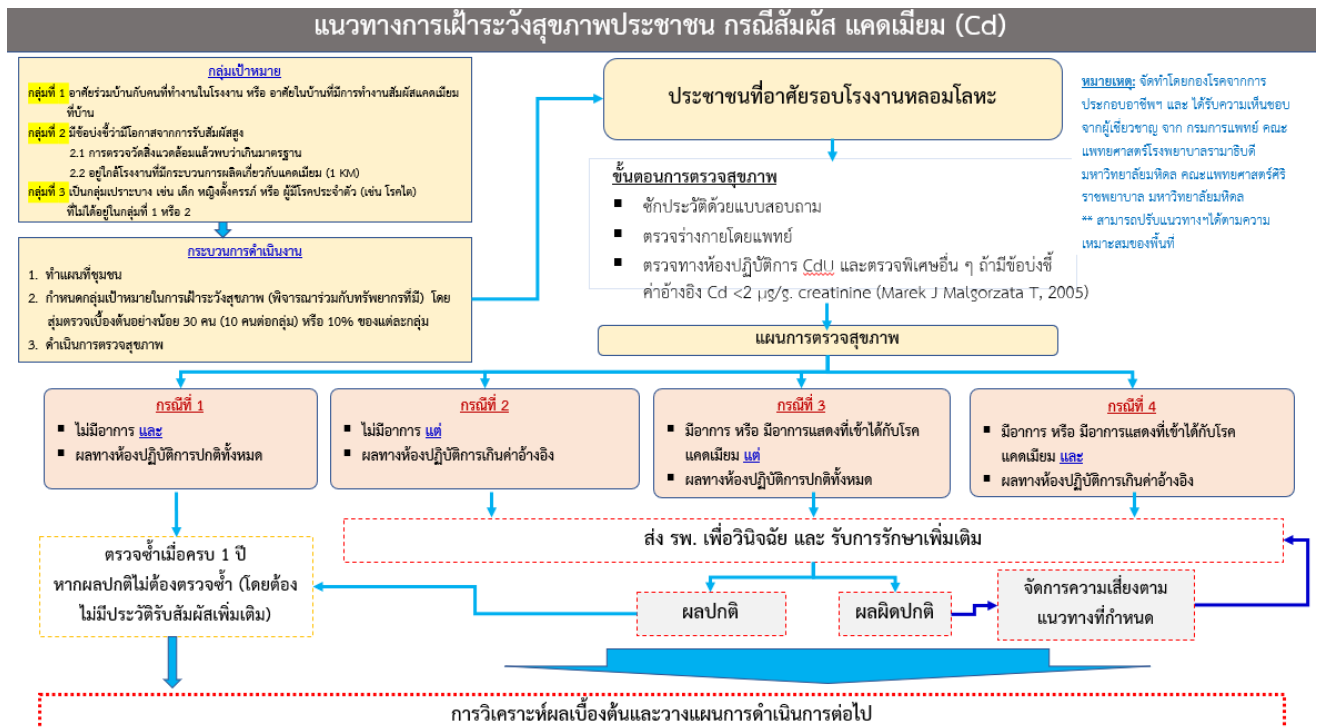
แนวทางการเฝ้าระวังสุขภาพประชาชน กรณีสัมผัส แคดเมียม (Cd)

กลุ่มเป้าหมาย
กลุ่มที่ 1 อาศัยร่วมบ้านกับคนที่ทำงานในโรงงาน หรือ อาศัยในบ้านที่มีการทำงานสัมผัสแคดเมียมที่บ้าน
กลุ่มที่ 2 มีข้อบ่งชี้ว่ามีโอกาสจากการรับสัมผัสสูง
2.1 การตรวจวัดสิ่งแวดล้อมแล้วพบว่าเกินมาตรฐาน
2.2 อยู่ใกล้โรงงานที่มีกระบวนการผลิตเกี่ยวกับแคดเมียม (1 KM)
กลุ่มที่ 3 เป็นกลุ่มเปราะบาง เช่น เด็ก หญิงตั้งครรภ์ หรือ ผู้มีโรคประจำตัว (เช่น โรคไต) ที่ไม่ได้อยู่ในกลุ่มที่ 1 หรือ 2

กระบวนการดำเนินงาน
1. ทำแผนที่ชุมชน
2. กำหนดกลุ่มเป้าหมายในการเฝ้าระวังสุขภาพ (พิจารณาร่วมกับทรัพยากรที่มี) โดยสุ่มตรวจเบื้องต้นอย่างน้อย 30 คน (10 คนต่อกลุ่ม) หรือ 10% ของแต่ละกลุ่ม
3. ดำเนินการตรวจสุขภาพ

ประชาชนที่อาศัยรอบโรงงานหลอมโลหะ

หมายเหตุ: จัดทำโดยกองโรคจากการประกอบอาชีพฯ และ ได้รับความเห็นชอบจากผู้เชี่ยวชาญ จาก กรมการแพทย์ คณะแพทยศาสตร์โรงพยาบาลรามาธิบดี มหาวิทยาลัยมหิดล คณะแพทยศาสตร์ศิริราชพยาบาล มหาวิทยาลัยมหิดล
** สามารถปรับแนวทางฯได้ตามความเหมาะสมของพื้นที่

ขั้นตอนการตรวจสุขภาพ
▪ ซักประวัติด้วยแบบสอบถาม
▪ ตรวจร่างกายโดยแพทย์
▪ ตรวจทางห้องปฏิบัติการ CdU และตรวจพิเศษอื่น ๆ ถ้ามีข้อบ่งชี้ ค่าอ้างอิง Cd <2 μg/g. creatinine (Marek J Malgorzata T, 2005)

แผนการตรวจสุขภาพ

กรณีที่ 1
▪ ไม่มีอาการ และ
▪ ผลทางห้องปฏิบัติการปกติทั้งหมด

กรณีที่ 2
▪ ไม่มีอาการ แต่
▪ ผลทางห้องปฏิบัติการเกินค่าอ้างอิง

กรณีที่ 3
▪ มีอาการ หรือ มีอาการแสดงที่เข้าได้กับโรคแคดเมียม แต่
▪ ผลทางห้องปฏิบัติการปกติทั้งหมด

กรณีที่ 4
▪ มีอาการ หรือ มีอาการแสดงที่เข้าได้กับโรคแคดเมียม และ
▪ ผลทางห้องปฏิบัติการเกินค่าอ้างอิง

ตรวจซ้ำเมื่อครบ 1 ปี หากผลปกติไม่ต้องตรวจซ้ำ (โดยต้องไม่มีประวัติรับสัมผัสเพิ่มเติม)

ส่ง รพ. เพื่อวินิจฉัย และ รับการรักษาเพิ่มเติม

ผลปกติ

ผลผิดปกติ

จัดการความเสี่ยงตามแนวทางที่กำหนด

การวิเคราะห์ผลเบื้องต้นและวางแผนการดำเนินการต่อไป